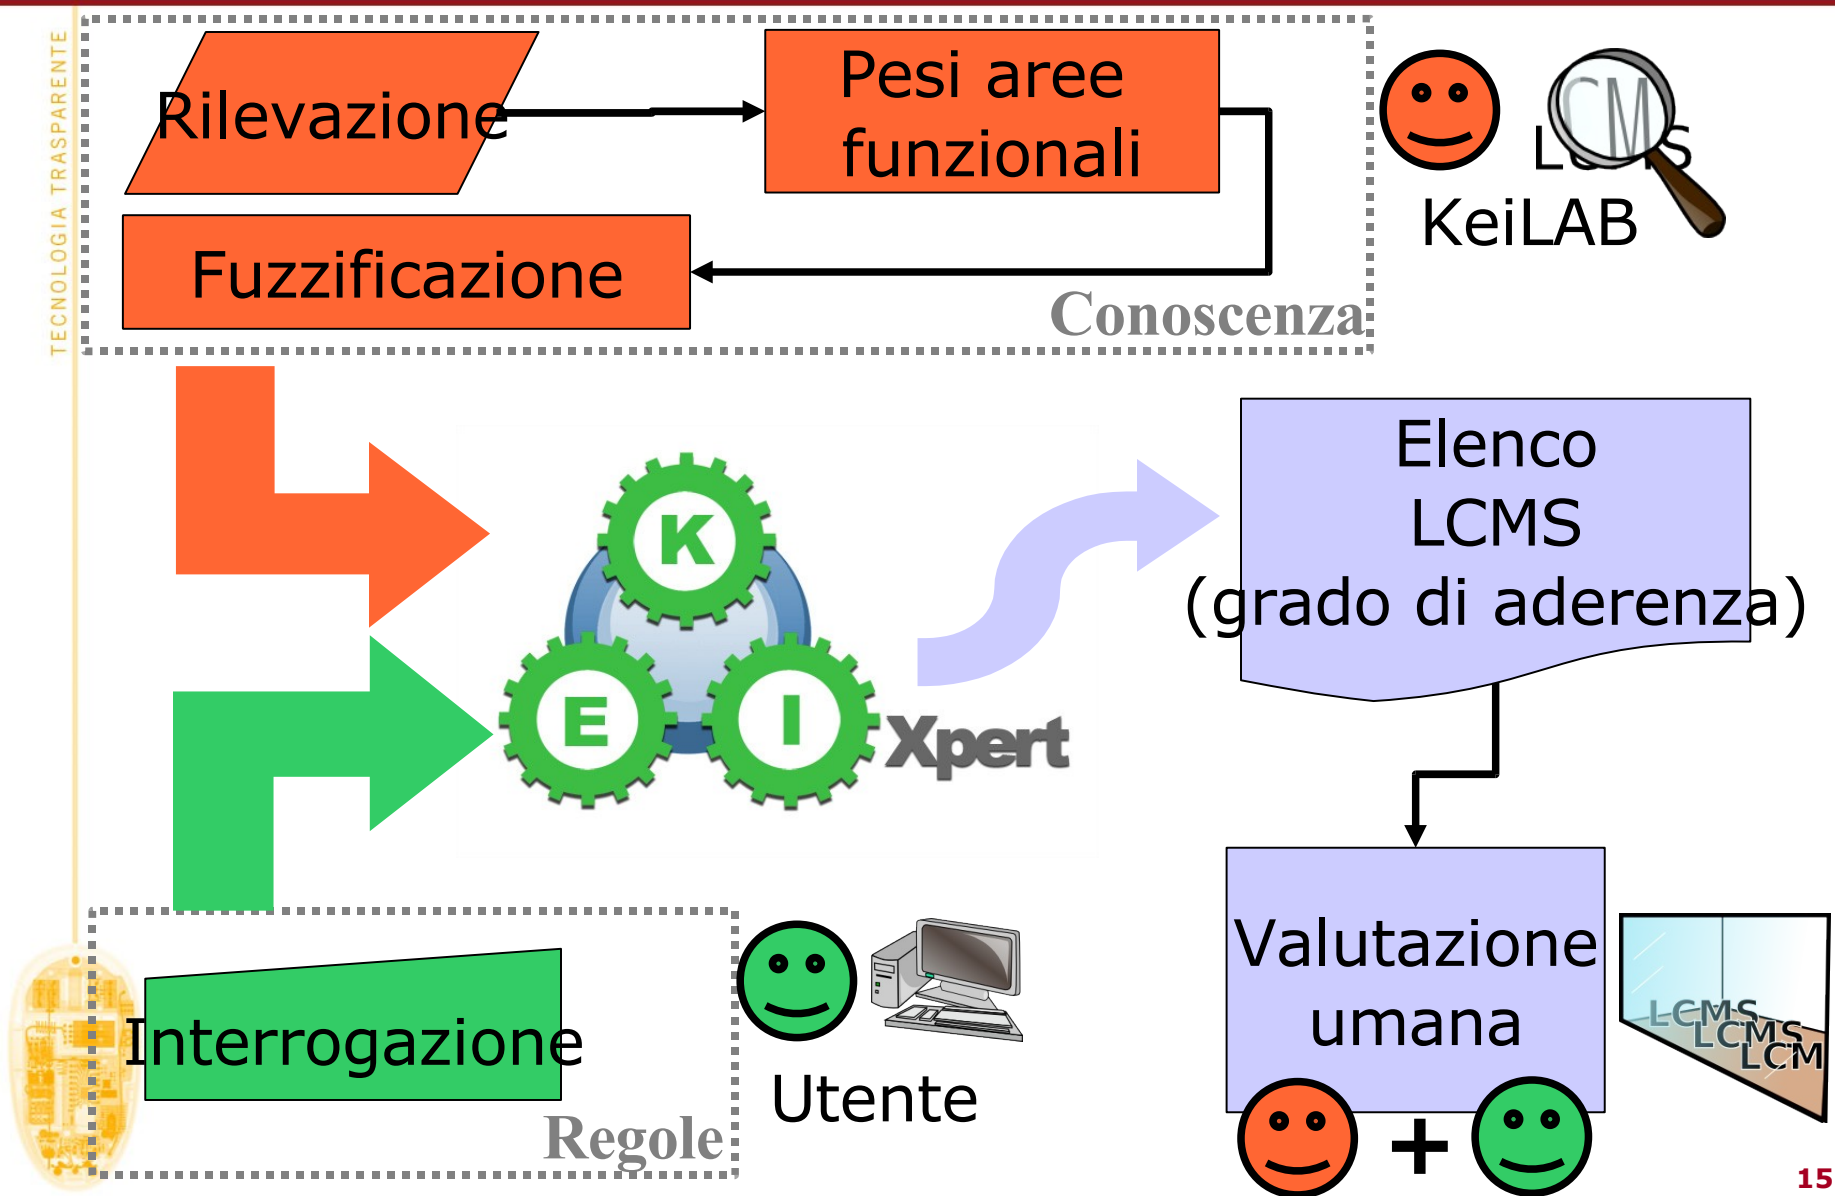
TECNOLOGIA TRASPARENTE

Rilevazione

Pesi aree funzionali

Fuzzificazione

Conoscenza

KeiLAB

LCMS

K

E

I

Xpert

Elenco LCMS (grado di aderenza)

Valutazione umana

+

LCMS LCMS LCM

Interrogazione

Regole

Utente

15